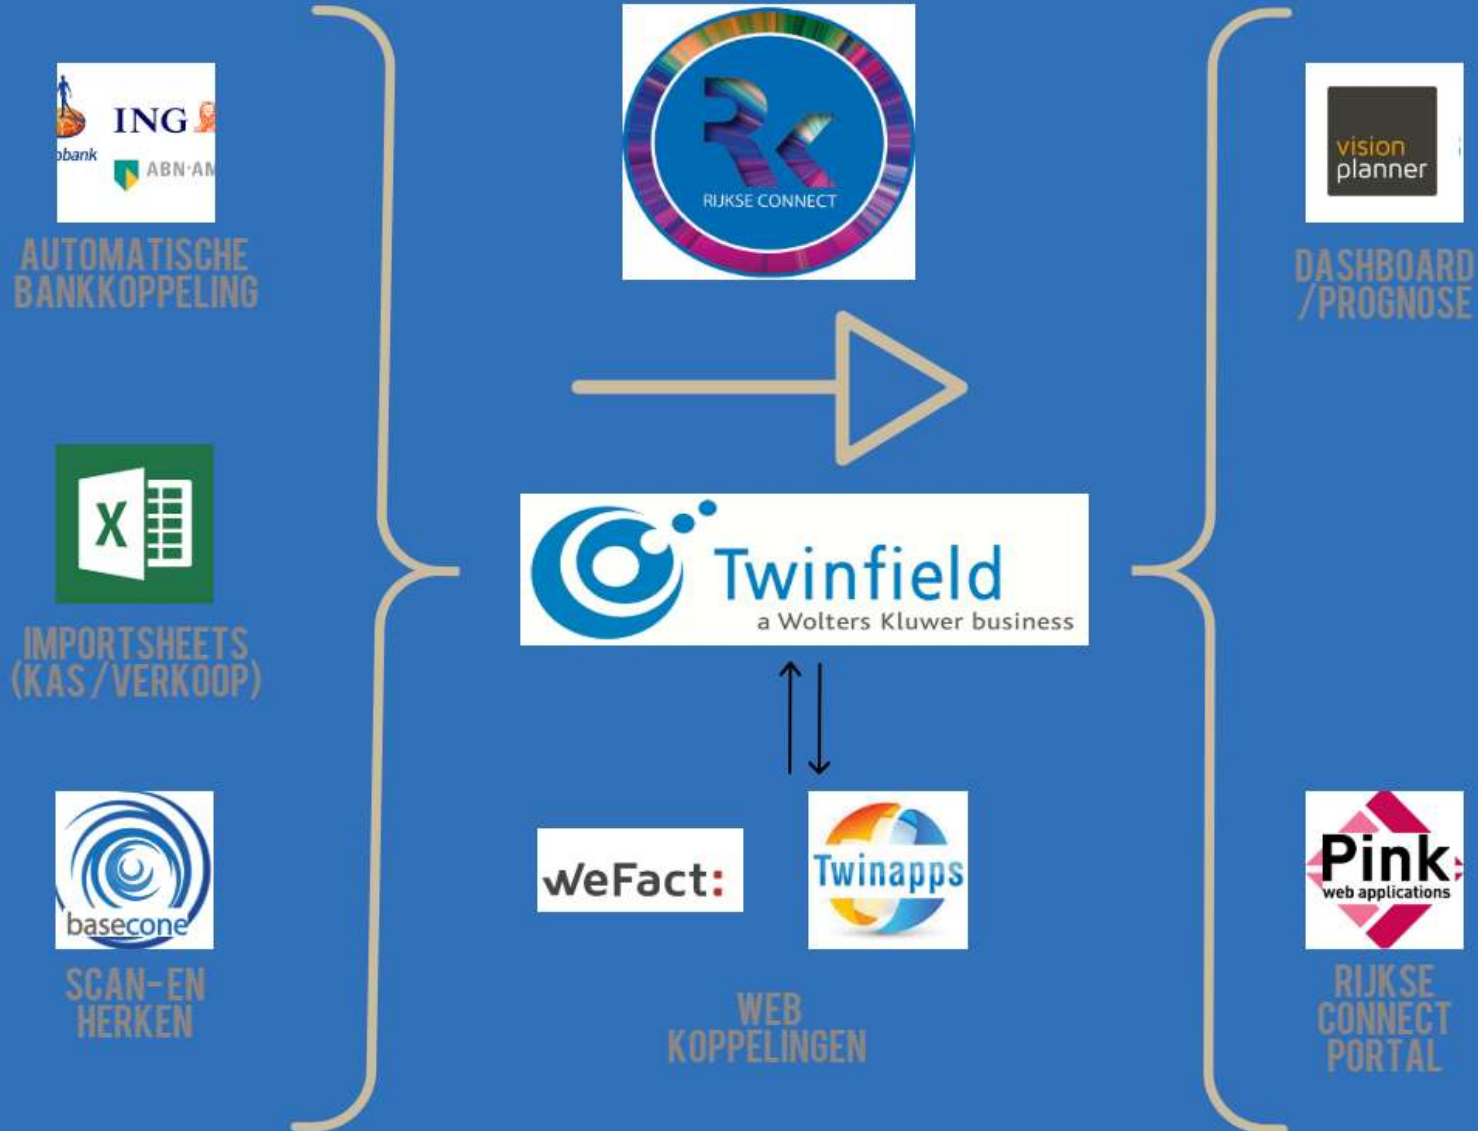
ING
bank
ABN·AM
AUTOMATISCHE BANKKOPPELING

RIJKSE CONNECT

vision planner
DASHBOARD /PROGNOSE

X
IMPORTSHEETS (KAS/VERKOOP)

Twinfield
a Wolters Kluwer business

basecone
SCAN-EN HERKEN

weFact:

Twinapps

WEB KOPPELINGEN

Pink
web applications
RIJKSE CONNECT PORTAL